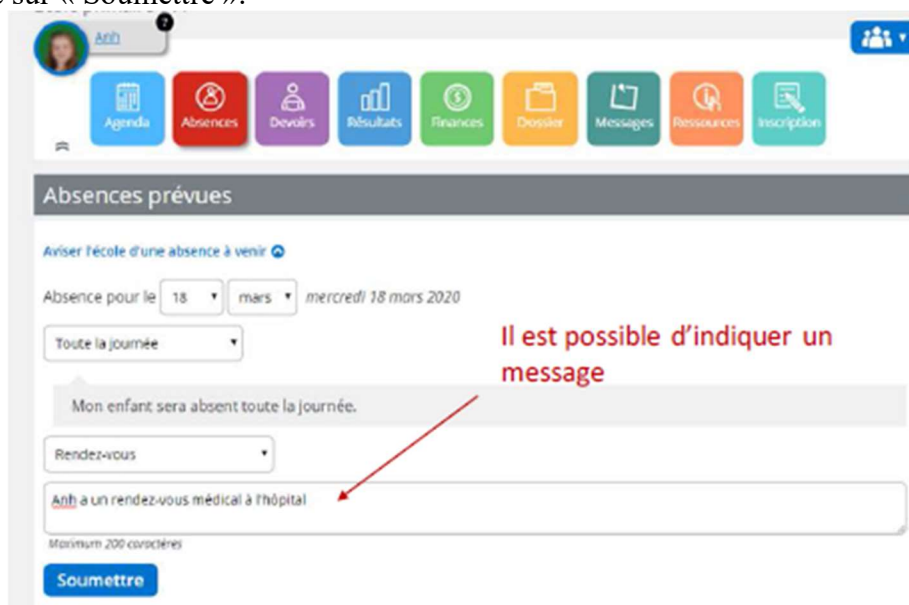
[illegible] sur « Soumettre ».

Anh
2

Agenda Absences Devoirs Résultats Finances Dossier Messages Ressources Inscription

Absences prévues

Aviser l'école d'une absence à venir

Absence pour le 18 mars mercredi 18 mars 2020

Toute la journée

Il est possible d'indiquer un message

Mon enfant sera absent toute la journée.

Rendez-vous

Anh a un rendez-vous médical à l'hôpital

Maximum 200 caractères

Soumettre